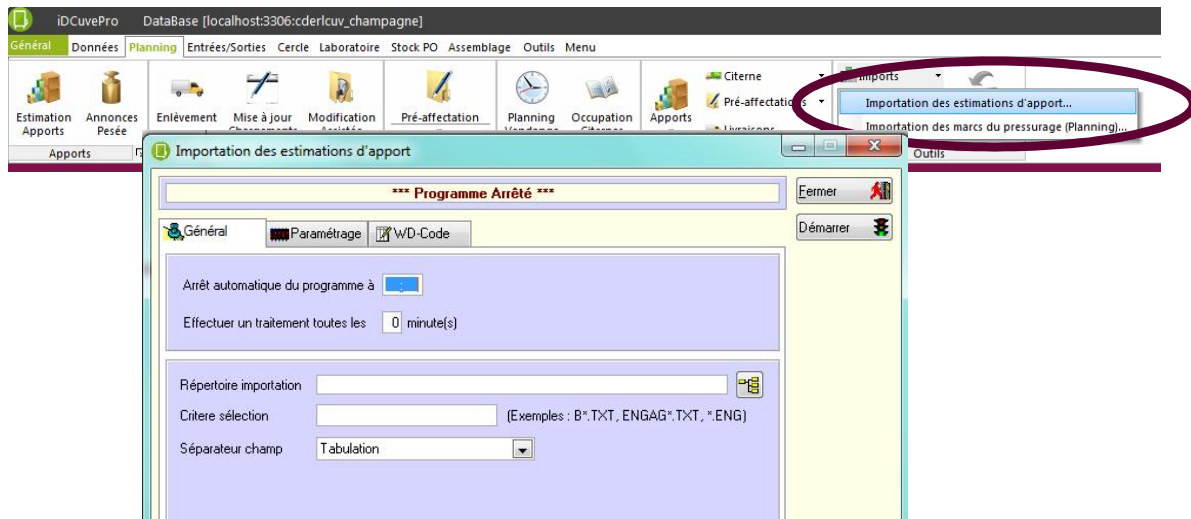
iDCuvePro DataBase [localhost:3306:cderlcuv_champagne]

Général Données Planning Entrées/Sorties Cercle Laboratoire Stock PO Assemblage Outils Menu

Estimation Apports
Annonces Pesée
Apports
Enlèvement
Mise à jour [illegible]
Modification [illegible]
Pré-affectation
Planning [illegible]
Occupation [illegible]
Apports
Citerne
Pré-affectations
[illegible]
Imports
Importation des estimations d'apport...
Importation des marcs du pressurage (Planning)...
Outils

Importation des estimations d'apport

*** Programme Arrêté ***

Fermer
Démarrer

Général
Paramétrage
WD-Code

Arrêt automatique du programme à

Effectuer un traitement toutes les 0 minute(s)

Répertoire importation

Critere sélection (Exemples : B*.TXT, ENGAG*.TXT, *.ENG)

Séparateur champ Tabulation